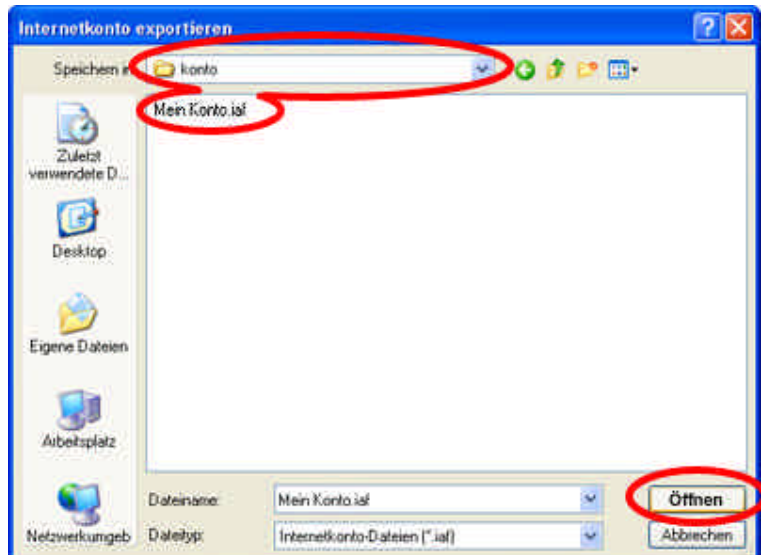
Internetkonto exportieren

Speichern in: konto

Mein Konto.iaf

Zuletzt verwendete D...

Desktop

Eigene Dateien

Arbeitsplatz

Netzwerkumgeb

Dateiname: Mein Konto.iaf

Dateityp: Internetkonto-Dateien (*.iaf)

Öffnen

Abbrechen